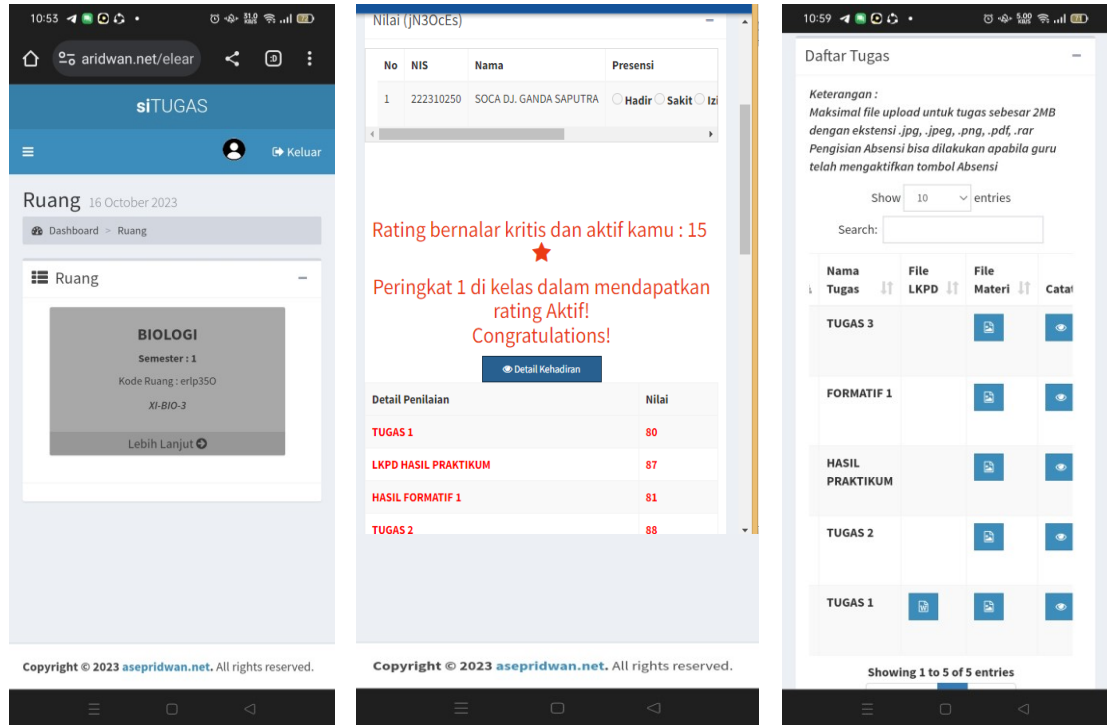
10:53

aridwan.net/elear

siTUGAS

Keluar

Ruang 16 October 2023

Dashboard > Ruang

Ruang

BIOLOGI

Semester : 1

Kode Ruang : erlp35O

XI-BIO-3

Lebih Lanjut

Copyright © 2023 asepridwan.net. All rights reserved.

Nilai (jN3OcEs)

| No | NIS | Nama | Presensi |
|---|---|---|---|
| 1 | 222310250 | SOCA DJ. GANDA SAPUTRA | Hadir Sakit Izi |

Rating bernalar kritis dan aktif kamu : 15

Peringkat 1 di kelas dalam mendapatkan rating Aktif!
Congratulations!

Detail Kehadiran

| Detail Penilaian | Nilai |
|---|---|
| TUGAS 1 | 80 |
| LKPD HASIL PRAKTIKUM | 87 |
| HASIL FORMATIF 1 | 81 |
| TUGAS 2 | 88 |

Copyright © 2023 asepridwan.net. All rights reserved.

10:59

Daftar Tugas

Keterangan :
Maksimal file upload untuk tugas sebesar 2MB dengan ekstensi .jpg, .jpeg, .png, .pdf, .rar
Pengisian Absensi bisa dilakukan apabila guru telah mengaktifkan tombol Absensi

Show 10 entries

Search:

| Nama Tugas | File LKPD | File Materi | Catat |
|---|---|---|---|
| TUGAS 3 | | | |
| FORMATIF 1 | | | |
| HASIL PRAKTIKUM | | | |
| TUGAS 2 | | | |
| TUGAS 1 | | | |

Showing 1 to 5 of 5 entries